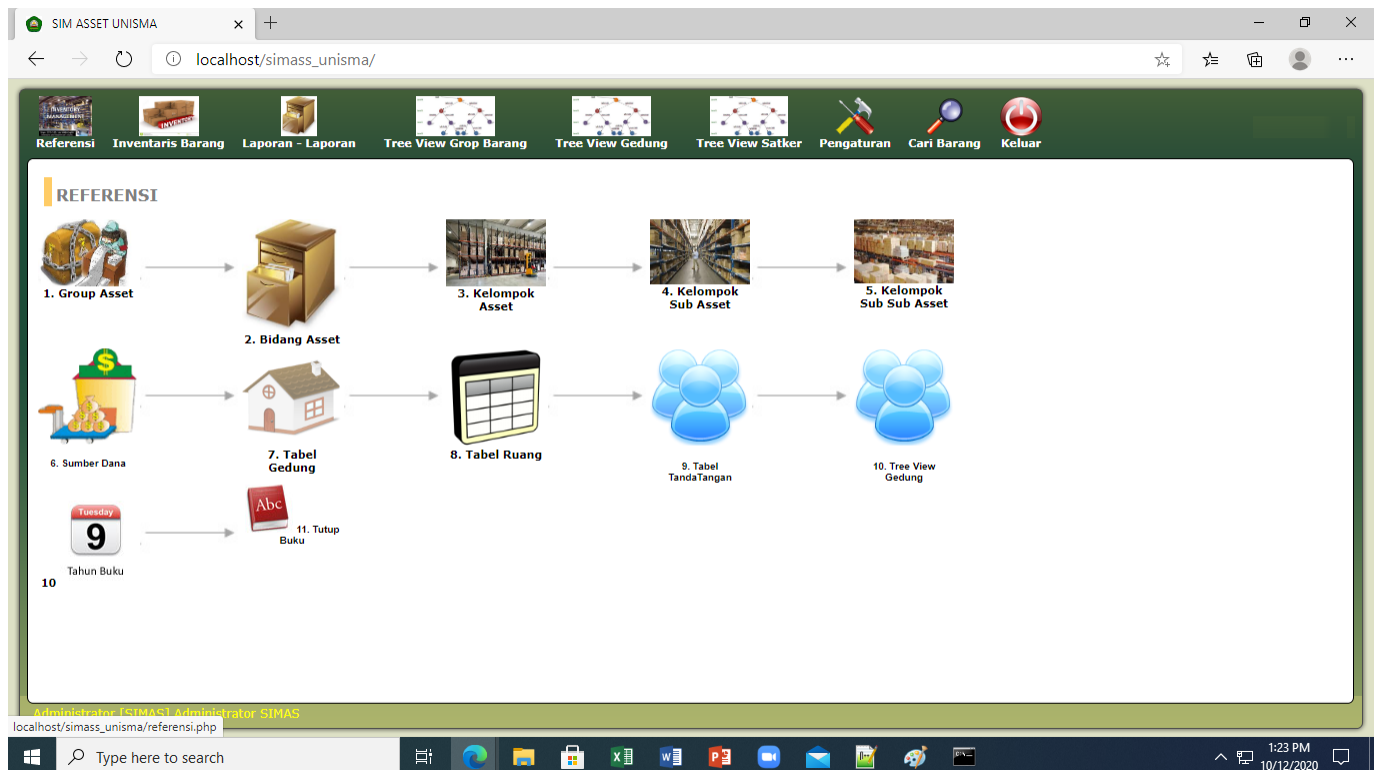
SIM ASSET UNISMA

localhost/simass_unisma/

Referensi Inventaris Barang Laporan - Laporan Tree View Grop Barang Tree View Gedung Tree View Satker Pengaturan Cari Barang Keluar

REFERENSI

1. Group Asset

2. Bidang Asset

3. Kelompok Asset

4. Kelompok Sub Asset

5. Kelompok Sub Sub Asset

6. Sumber Dana

7. Tabel Gedung

8. Tabel Ruang

9. Tabel TandaTangan

10. Tree View Gedung

Tuesday
9

Tahun Buku

10

Abc

11. Tutup Buku

Administrator [SIMAS] Administrator SIMAS

localhost/simass_unisma/referensi.php

Type here to search

1:23 PM
10/12/2020